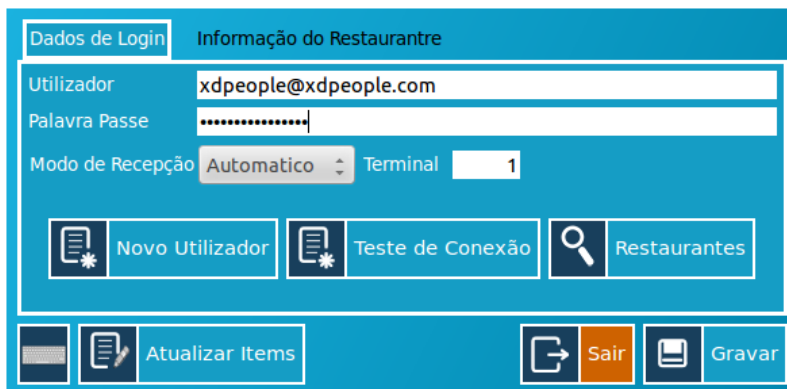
Dados de Login
Informação do Restaurantre

Utilizador xdpeople@xdpeople.com
Palavra Passe ••••••••••••••••
Modo de Recepção Automatico Terminal 1

Novo Utilizador
Teste de Conexão
Restaurantes

Atualizar Items
Sair
Gravar